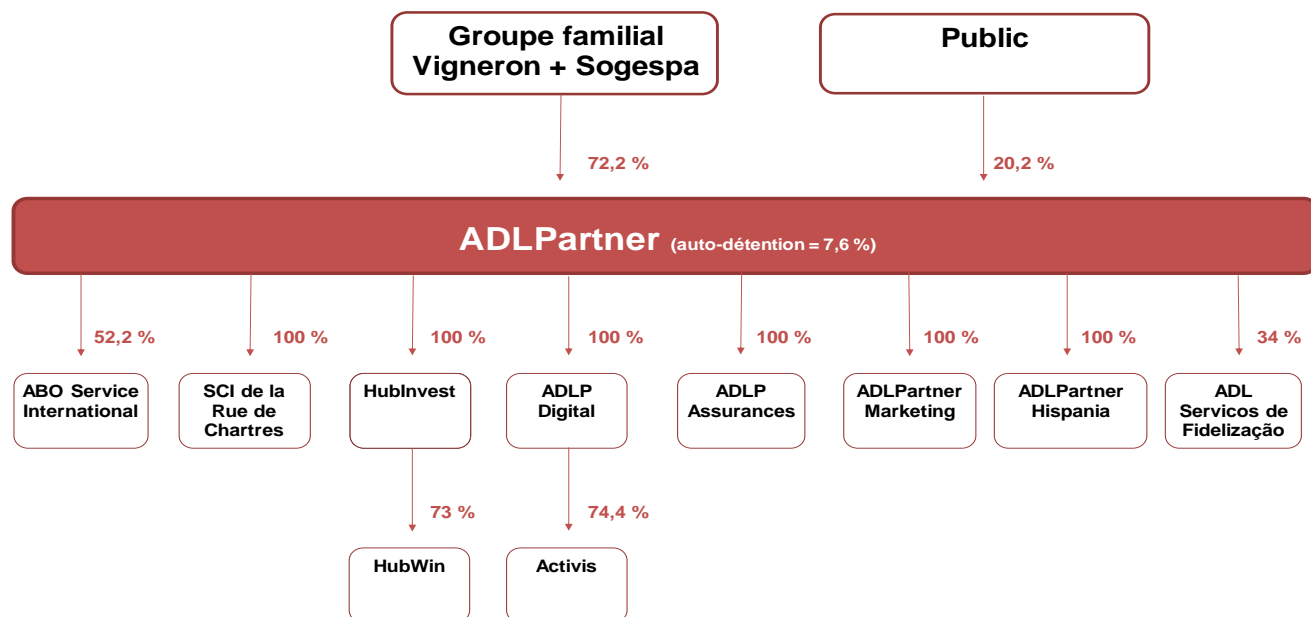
Groupe familial Vigneron + Sogespa

Public

72,2 %

20,2 %

ADLPartner (auto-détention = 7,6 %)

52,2 %

100 %

100 %

100 %

100 %

100 %

100 %

34 %

ABO Service International

SCI de la Rue de Chartres

HubInvest

ADLP Digital

ADLP Assurances

ADLPartner Marketing

ADLPartner Hispania

ADL Servicos de Fidelização

73 %

74,4 %

HubWin

Activis